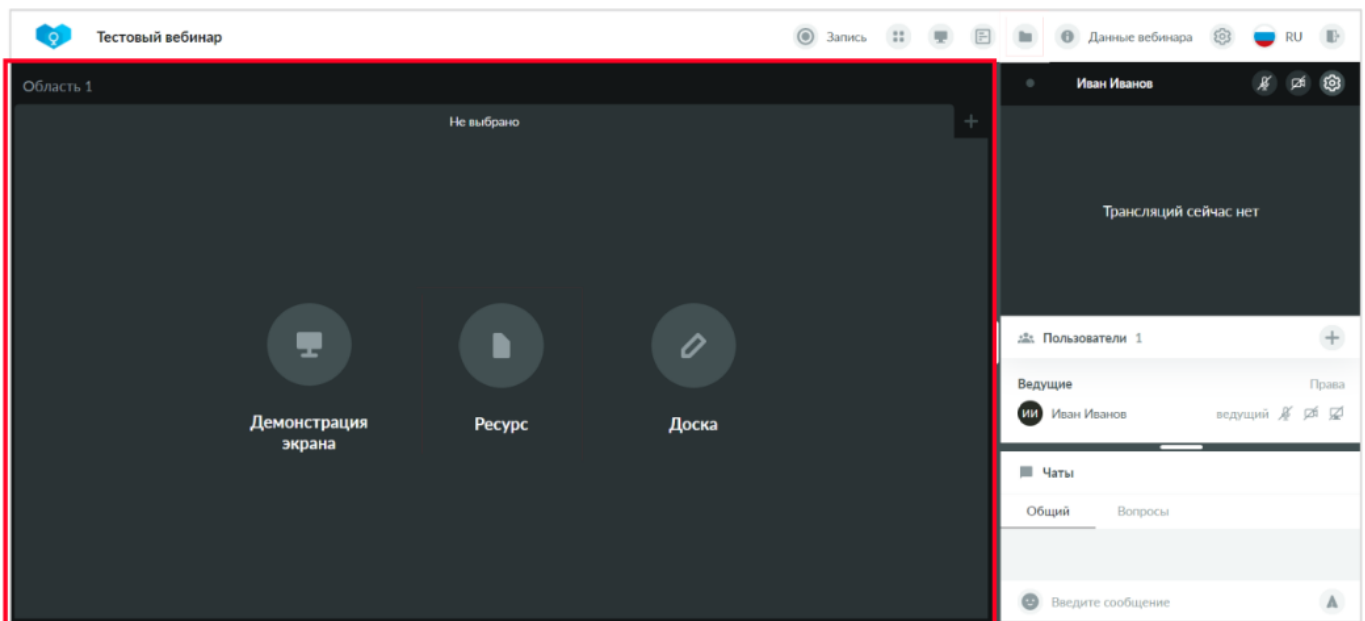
Тестовый вебинар

Запись

Данные вебинара

RU

Область 1

Не выбрано

+

Демонстрация экрана

Ресурс

Доска

Иван Иванов

Трансляций сейчас нет

Пользователи 1

+

Ведущие

Права

ИИ Иван Иванов

ведущий

Чаты

Общий

Вопросы

Введите сообщение